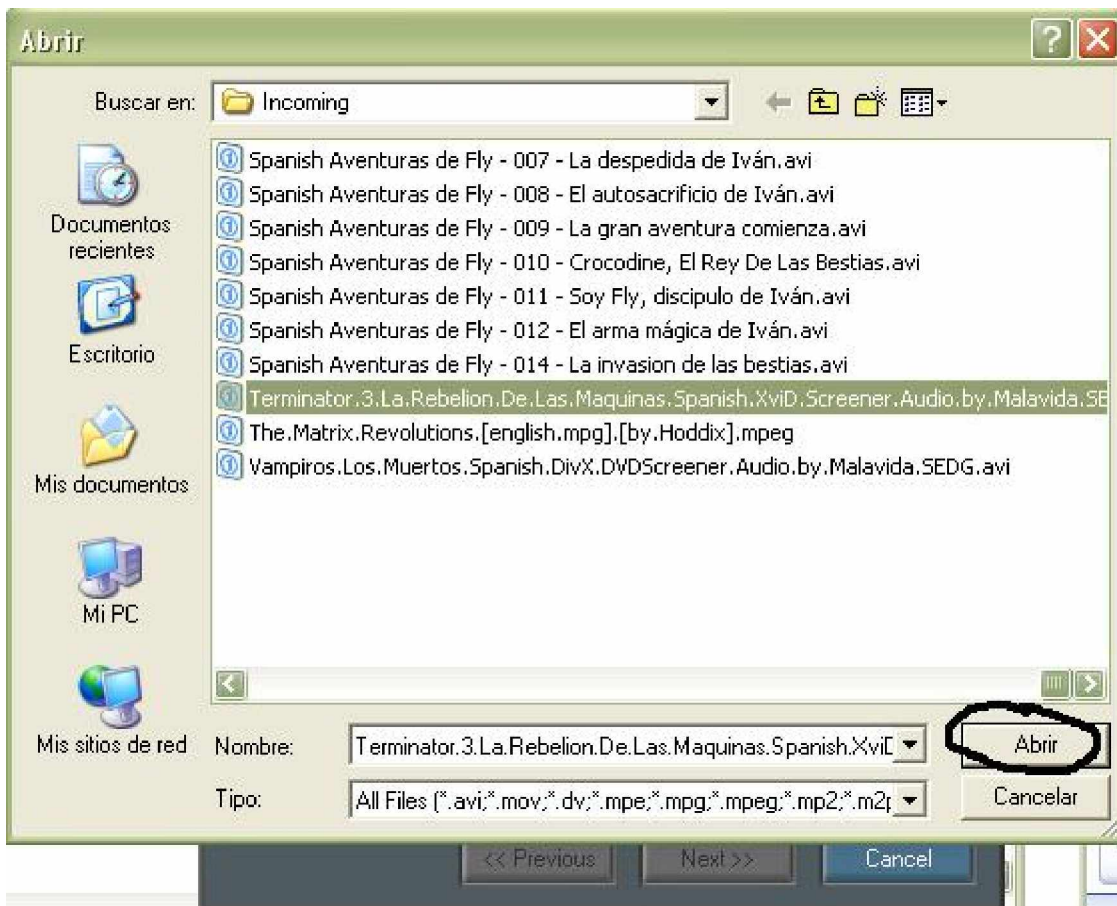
Abrir

Buscar en: Incoming

Documentos recientes

Escritorio

Mis documentos

Mi PC

Mis sitios de red

Spanish Aventuras de Fly - 007 - La despedida de Iván.avi
Spanish Aventuras de Fly - 008 - El autosacrificio de Iván.avi
Spanish Aventuras de Fly - 009 - La gran aventura comienza.avi
Spanish Aventuras de Fly - 010 - Crocodine, El Rey De Las Bestias.avi
Spanish Aventuras de Fly - 011 - Soy Fly, discipulo de Iván.avi
Spanish Aventuras de Fly - 012 - El arma mágica de Iván.avi
Spanish Aventuras de Fly - 014 - La invasion de las bestias.avi
Terminator.3.La.Rebelion.De.Las.Maquinas.Spanish.XviD.Screener.Audio.by.Malavida.SE
The.Matrix.Revolutions.[english.mpg].[by.Hoddix].mpeg
Vampiros.Los.Muertos.Spanish.DivX.DVDScreener.Audio.by.Malavida.SEDG.avi

Nombre: Terminator.3.La.Rebelion.De.Las.Maquinas.Spanish.XviD

Abrir

Tipo: All Files (*.avi;*.mov;*.dv;*.mpe;*.mpg;*.mpeg;*.mp2;*.m2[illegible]

Cancelar

<< Previous

Next >>

Cancel